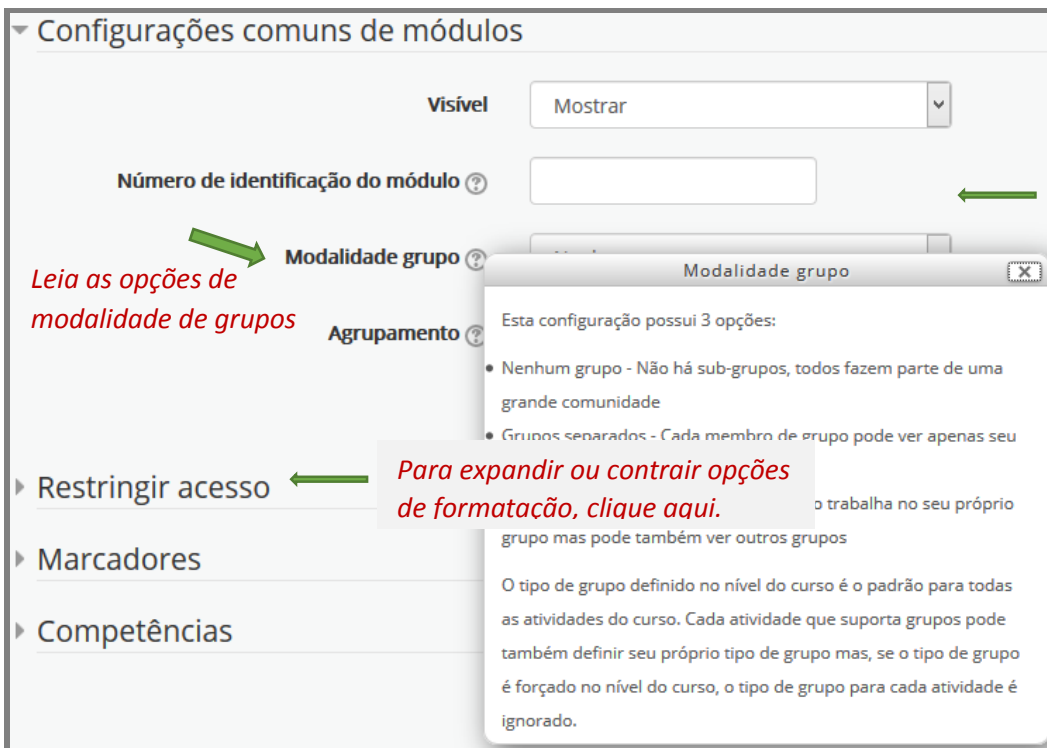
Configurações comuns de módulos

Visível
Mostrar

Número de identificação do módulo

Modalidade grupo
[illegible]

Leia as opções de modalidade de grupos

Agrupamento

Modalidade grupo

Esta configuração possui 3 opções:

• Nenhum grupo - Não há sub-grupos, todos fazem parte de uma grande comunidade
• Grupos separados - Cada membro de grupo pode ver apenas seu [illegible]
• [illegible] trabalha no seu próprio grupo mas pode também ver outros grupos

O tipo de grupo definido no nível do curso é o padrão para todas as atividades do curso. Cada atividade que suporta grupos pode também definir seu próprio tipo de grupo mas, se o tipo de grupo é forçado no nível do curso, o tipo de grupo para cada atividade é ignorado.

Restringir acesso

Para expandir ou contrair opções de formatação, clique aqui.

Marcadores

Competências